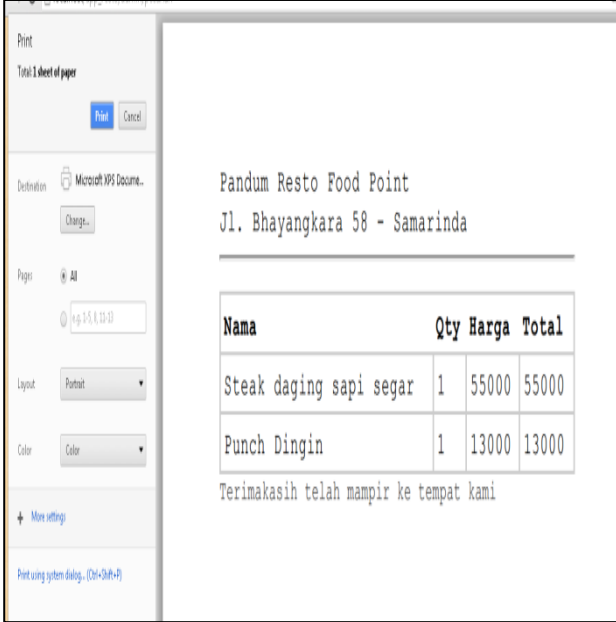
Print
Total: 1 sheet of paper

Print Cancel

Destination Microsoft XPS Docume...
Change...

Pages All
e.g. 1-5, 8, 11-13

Layout Portrait

Color Color

+ More settings

Print using system dialog... (Ctrl+Shift+P)

Pandum Resto Food Point
Jl. Bhayangkara 58 - Samarinda

| Nama | Qty | Harga | Total |
|---|---|---|---|
| Steak daging sapi segar | 1 | 55000 | 55000 |
| Punch Dingin | 1 | 13000 | 13000 |

Terimakasih telah mampir ke tempat kami